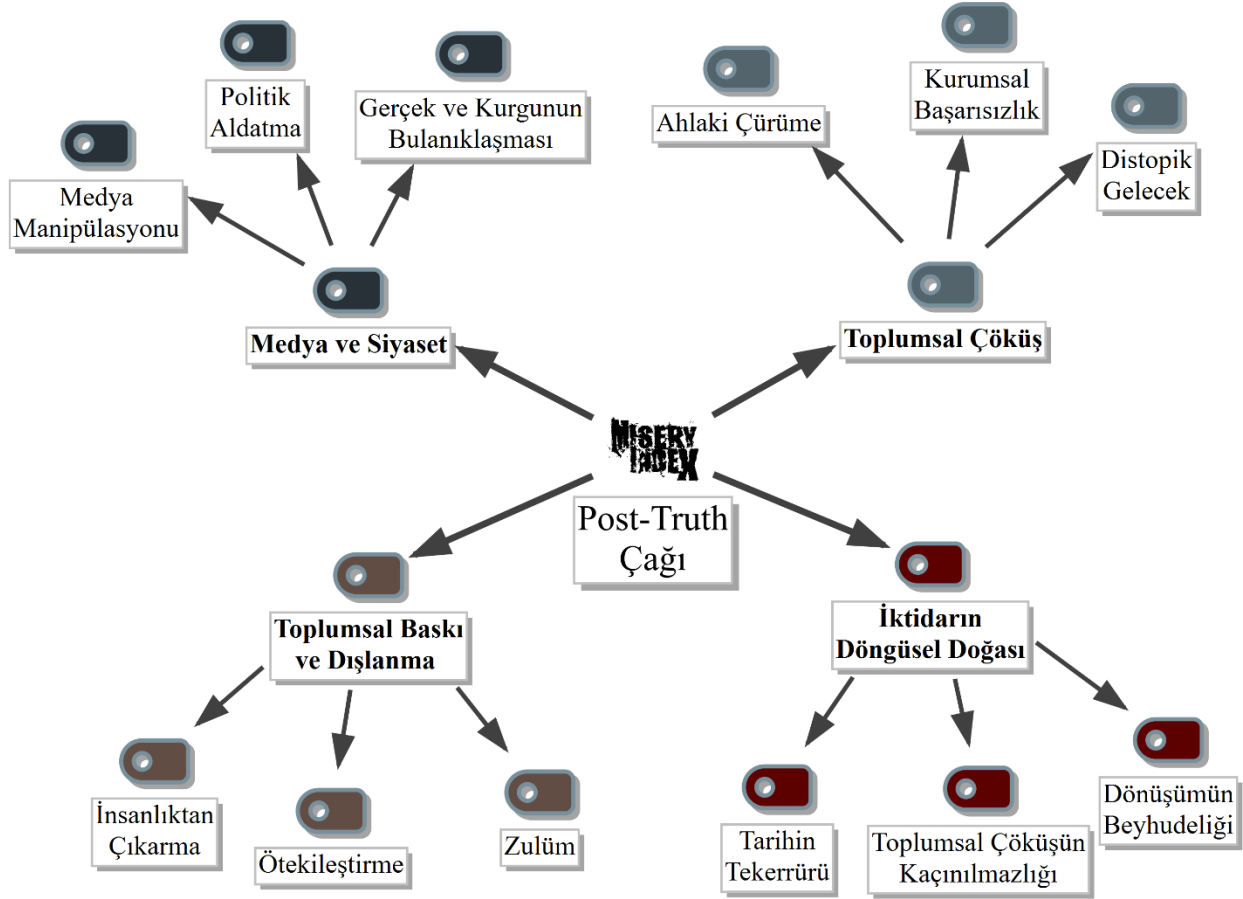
Politik Aldatma

Gerçek ve Kurgunun Bulanıklaşması

Medya Manipülasyonu

Medya ve Siyaset

Ahlaki Çürüme

Kurumsal Başarısızlık

Distopik Gelecek

Toplumsal Çöküş

MISERY INDEX

Post-Truth Çağı

Toplumsal Baskı ve Dışlanma

İktidarın Döngüsel Doğası

İnsanlıktan Çıkarma

Ötekileştirme

Zulüm

Tarihin Tekerrürü

Toplumsal Çöküşün Kaçınılmazlığı

Dönüşümün Beyhudeliği